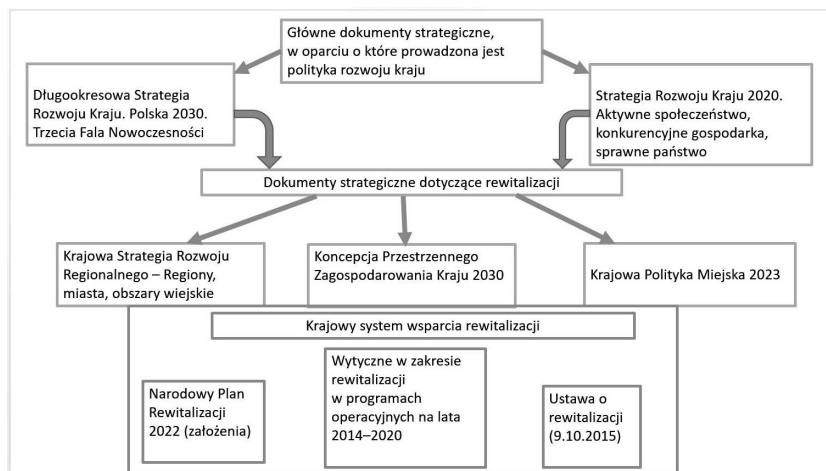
Główne dokumenty strategiczne, w oparciu o które prowadzona jest polityka rozwoju kraju

Długookresowa Strategia Rozwoju Kraju. Polska 2030. Trzecia Fala Nowoczesności

Strategia Rozwoju Kraju 2020. Aktywne społeczeństwo, konkurencyjne gospodarka, sprawne państwo

Dokumenty strategiczne dotyczące rewitalizacji

Krajowa Strategia Rozwoju Regionalnego – Regiony, miasta, obszary wiejskie

Koncepcja Przestrzennego Zagospodarowania Kraju 2030

Krajowa Polityka Miejska 2023

Krajowy system wsparcia rewitalizacji

Narodowy Plan Rewitalizacji 2022 (założenia)

Wytyczne w zakresie rewitalizacji w programach operacyjnych na lata 2014–2020

Ustawa o rewitalizacji (9.10.2015)